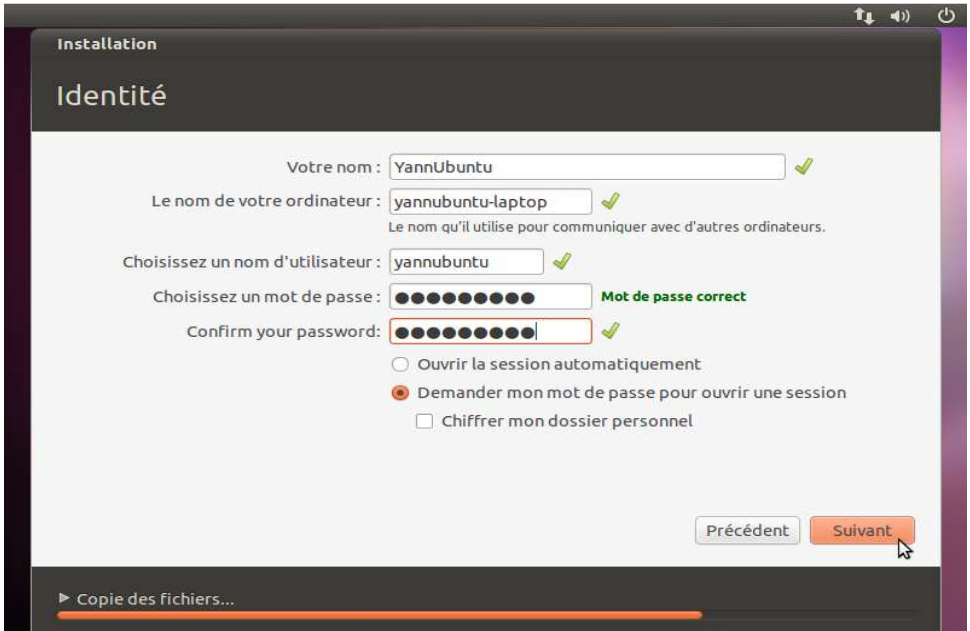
Installation

Identité

Votre nom : YannUbuntu

Le nom de votre ordinateur : yannubuntu-laptop

Le nom qu'il utilise pour communiquer avec d'autres ordinateurs.

Choisissez un nom d'utilisateur : yannubuntu

Choisissez un mot de passe : ●●●●●●●●● Mot de passe correct

Confirm your password: ●●●●●●●●●

Ouvrir la session automatiquement

Demander mon mot de passe pour ouvrir une session

Chiffrer mon dossier personnel

Précédent Suivant

► Copie des fichiers...